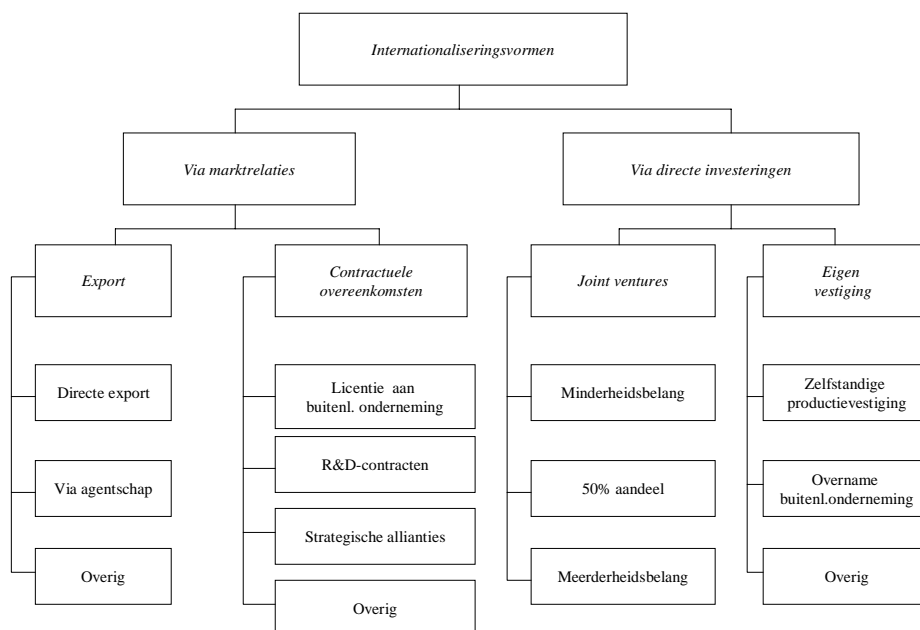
Internationaliseringsvormen

Via marktrelaties

Via directe investeringen

Export

Directe export

Via agentschap

Overig

Contractuele overeenkomsten

Licentie aan buitenl. onderneming

R&D-contracten

Strategische allianties

Overig

Joint ventures

Minderheidsbelang

50% aandeel

Meerderheidsbelang

Eigen vestiging

Zelfstandige productievestiging

Overname buitenl.onderneming

Overig